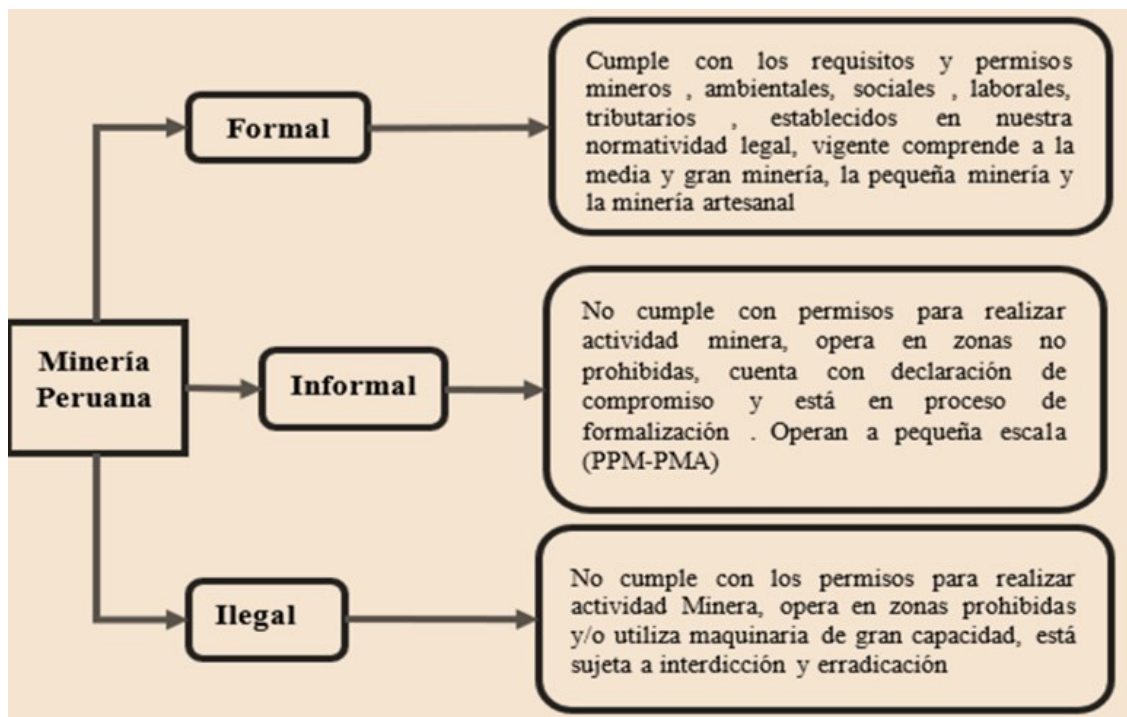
Minería Peruana

Formal

Cumple con los requisitos y permisos mineros , ambientales, sociales , laborales, tributarios , establecidos en nuestra normatividad legal, vigente comprende a la media y gran minería, la pequeña minería y la minería artesanal

Informal

No cumple con permisos para realizar actividad minera, opera en zonas no prohibidas, cuenta con declaración de compromiso y está en proceso de formalización . Operan a pequeña escala (PPM-PMA)

Ilegal

No cumple con los permisos para realizar actividad Minera, opera en zonas prohibidas y/o utiliza maquinaria de gran capacidad, está sujeta a interdicción y erradicación